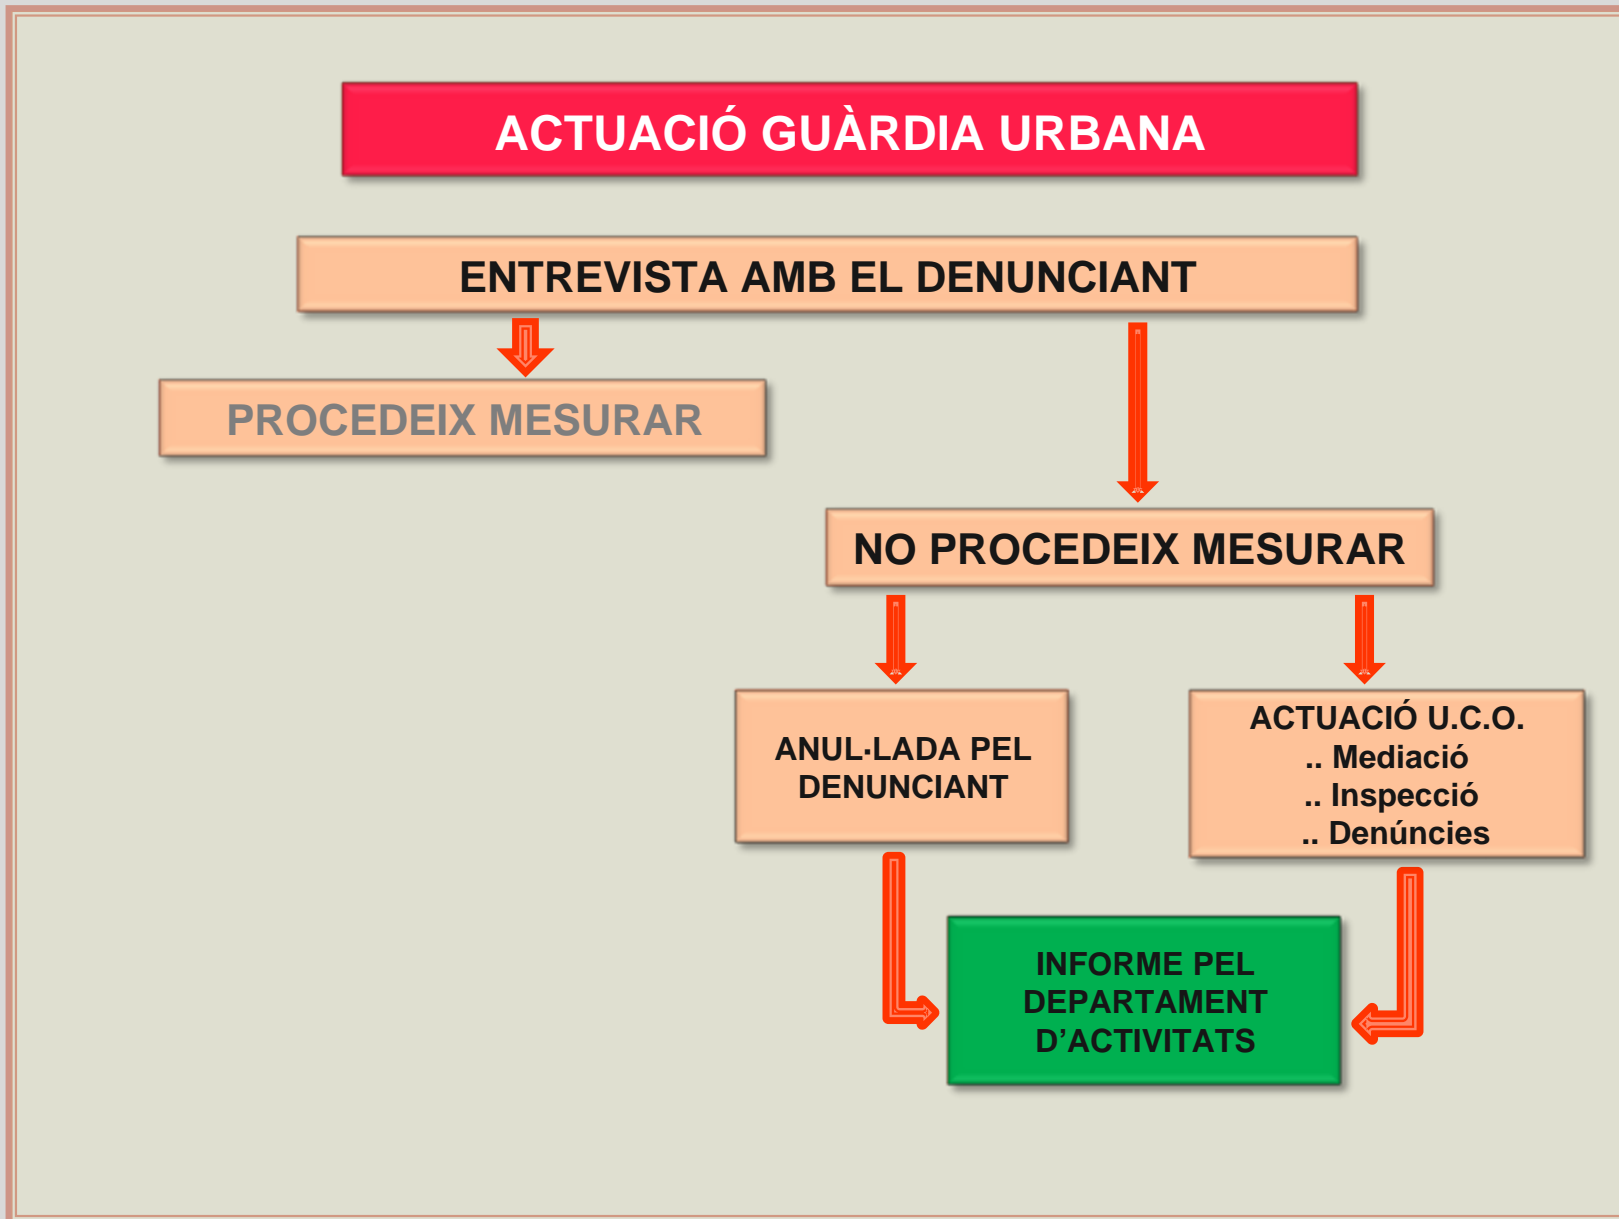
ACTUACIÓ GUÀRDIA URBANA

ENTREVISTA AMB EL DENUNCIANT

PROCEDEIX MESURAR

NO PROCEDEIX MESURAR

ANUL·LADA PEL DENUNCIANT

ACTUACIÓ U.C.O.
.. Mediació
.. Inspecció
.. Denúncies

INFORME PEL DEPARTAMENT D'ACTIVITATS